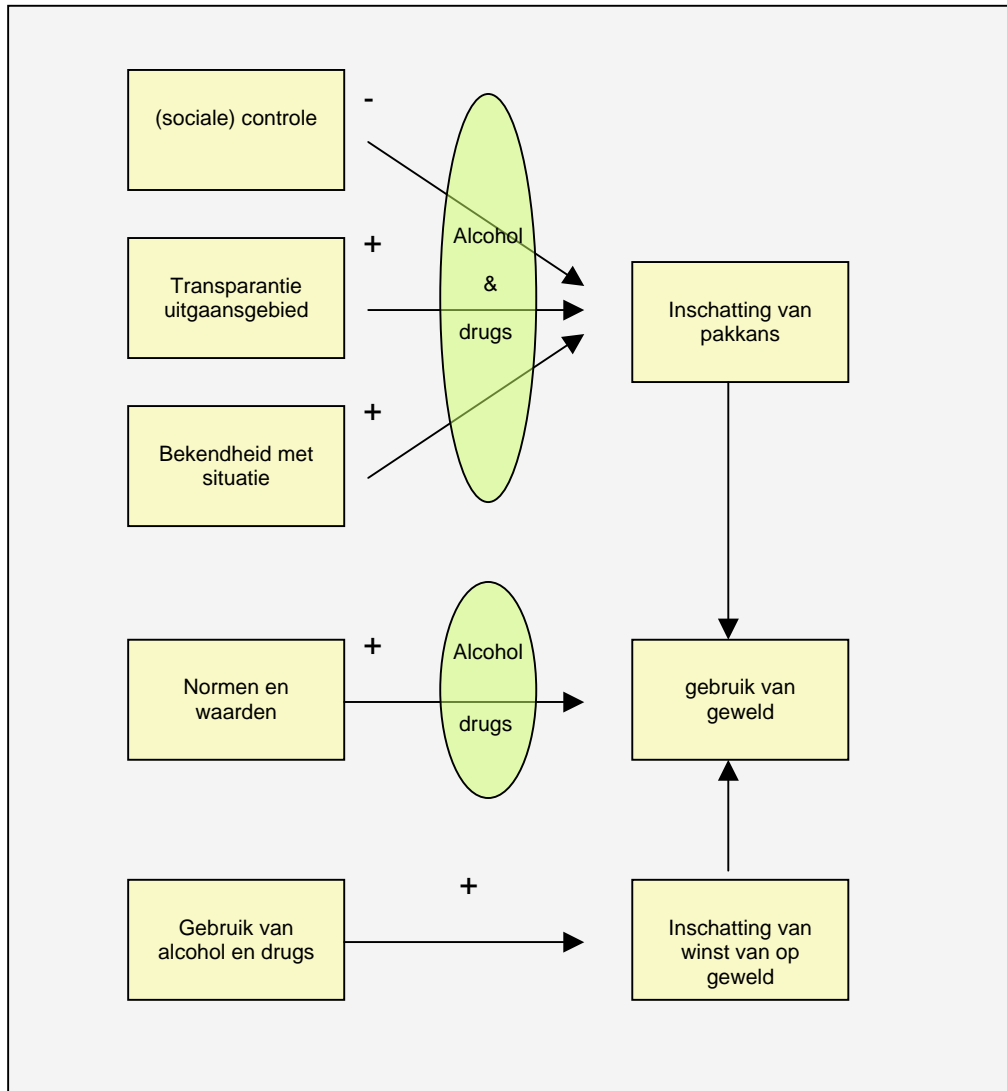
(sociale) controle

-

+

Transparantie uitgaansgebied

Alcohol

&

drugs

Inschatting van pakkans

+

Bekendheid met situatie

+

Normen en waarden

Alcohol

drugs

gebruik van geweld

+

Gebruik van alcohol en drugs

Inschatting van winst van op geweld